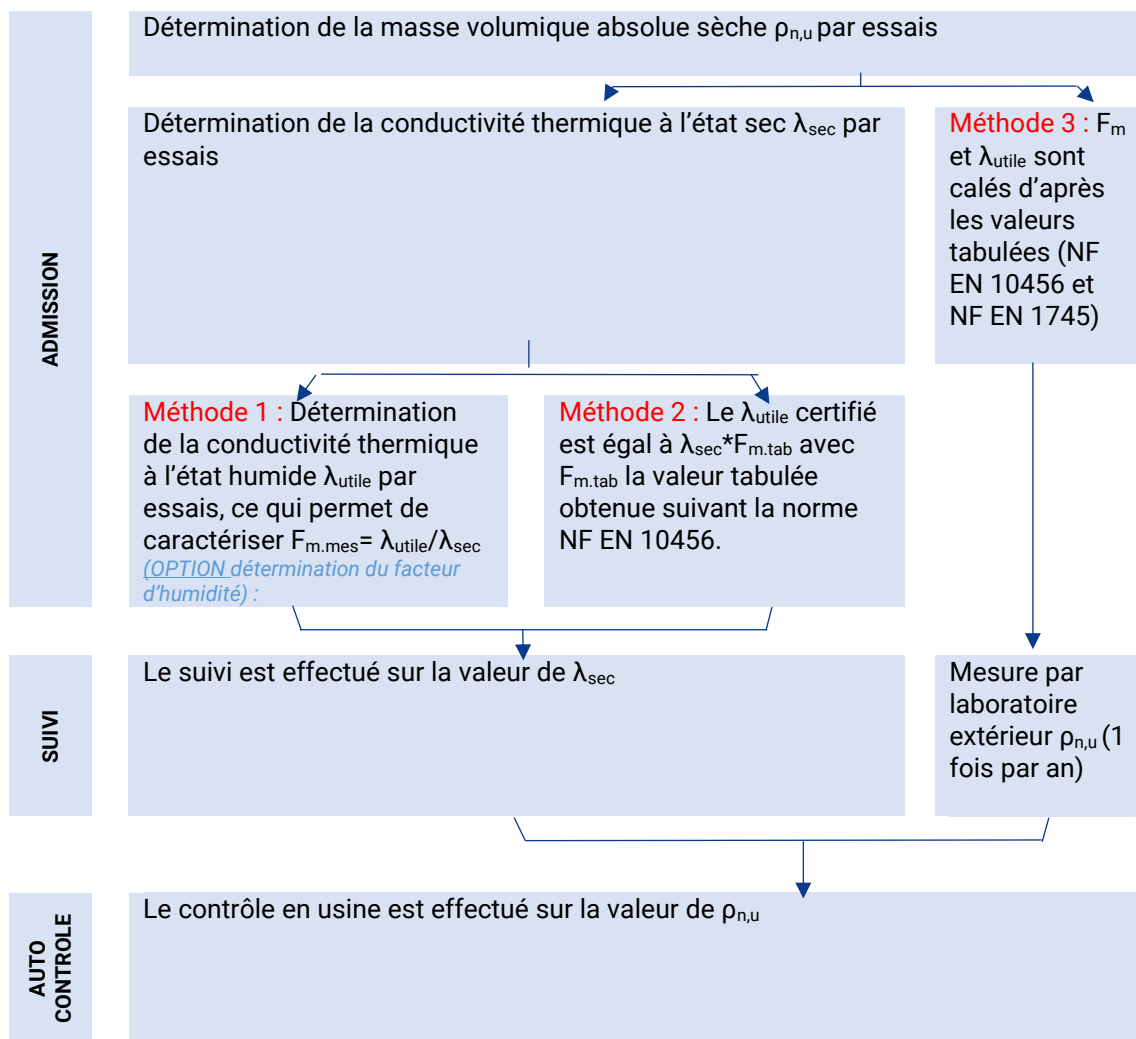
ADMISSION

Détermination de la masse volumique absolue sèche $\rho_{n,u}$ par essais

Détermination de la conductivité thermique à l'état sec $\lambda_{sec}$ par essais

Méthode 3 : $F_m$ et $\lambda_{utile}$ sont calés d'après les valeurs tabulées (NF EN 10456 et NF EN 1745)

Méthode 1 : Détermination de la conductivité thermique à l'état humide $\lambda_{utile}$ par essais, ce qui permet de caractériser $F_{m.mes} = \lambda_{utile}/\lambda_{sec}$ (OPTION détermination du facteur d'humidité) :

Méthode 2 : Le $\lambda_{utile}$ certifié est égal à $\lambda_{sec}$*$F_{m.tab}$ avec $F_{m.tab}$ la valeur tabulée obtenue suivant la norme NF EN 10456.

SUIVI

Le suivi est effectué sur la valeur de $\lambda_{sec}$

Mesure par laboratoire extérieur $\rho_{n,u}$ (1 fois par an)

AUTO CONTROLE

Le contrôle en usine est effectué sur la valeur de $\rho_{n,u}$